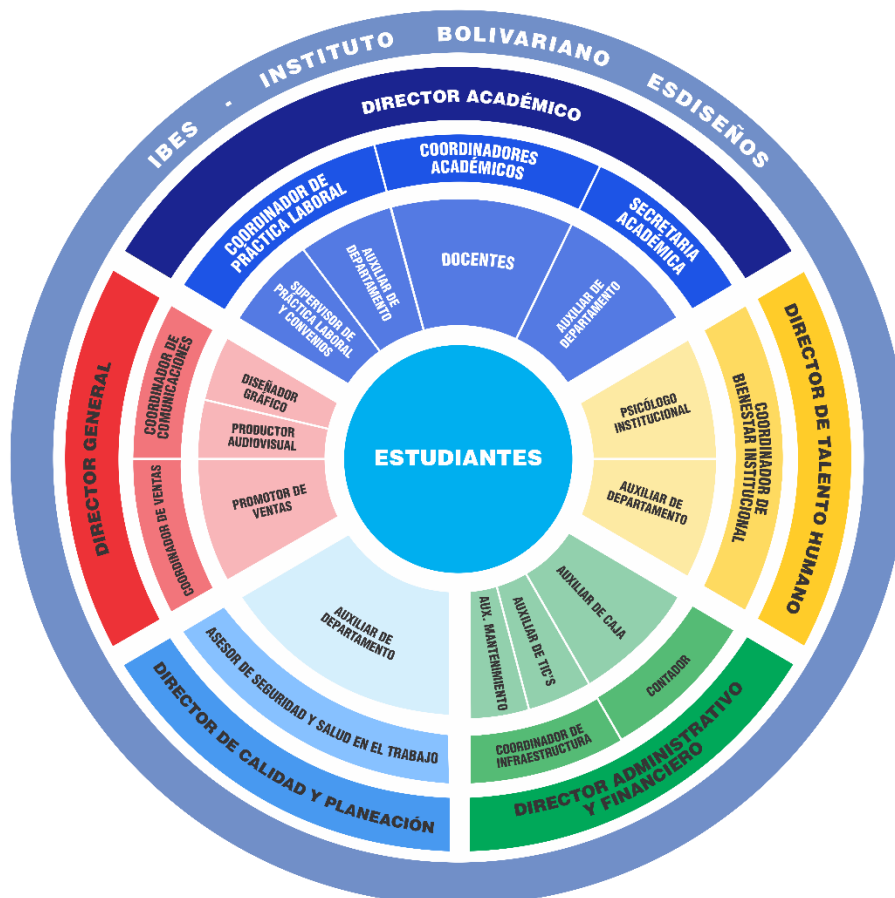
IBES - INSTITUTO BOLIVARIANO ESDISEÑOS

DIRECTOR ACADÉMICO

COORDINADOR DE PRÁCTICA LABORAL

COORDINADORES ACADÉMICOS

SECRETARIA ACADEMICA

SUPERVISOR DE PRÁCTICA LABORAL Y CONVENIOS

AUXILIAR DE DEPARTAMENTO

DOCENTES

AUXILIAR DE DEPARTAMENTO

DIRECTOR GENERAL

COORDINADOR DE COMUNICACIONES

COORDINADOR DE VENTAS

DISEÑADOR GRÁFICO

PRODUCTOR AUDIOVISUAL

PROMOTOR DE VENTAS

ESTUDIANTES

PSICÓLOGO INSTITUCIONAL

AUXILIAR DE DEPARTAMENTO

COORDINADOR DE BIENESTAR INSTITUCIONAL

DIRECTOR DE TALENTO HUMANO

AUXILIAR DE DEPARTAMENTO

ASESOR DE SEGURIDAD Y SALUD EN EL TRABAJO

DIRECTOR DE CALIDAD Y PLANEACIÓN

AUX. MANTENIMIENTO

AUXILIAR DE TIC'S

AUXILIAR DE CAJA

CONTADOR

COORDINADOR DE INFRAESTRUCTURA

DIRECTOR ADMINISTRATIVO Y FINANCIERO